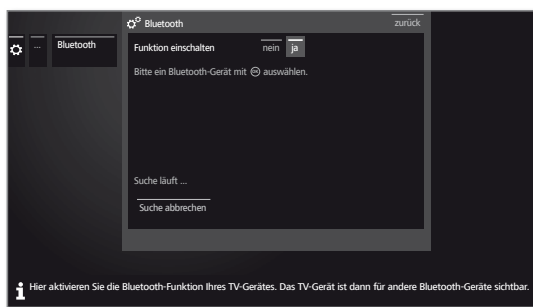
... Bluetooth

Bluetooth

zurück

Funktion einschalten nein ja

Bitte ein Bluetooth-Gerät mit OK auswählen.

Suche läuft ...

Suche abbrechen

Hier aktivieren Sie die Bluetooth-Funktion Ihres TV-Gerätes. Das TV-Gerät ist dann für andere Bluetooth-Geräte sichtbar.